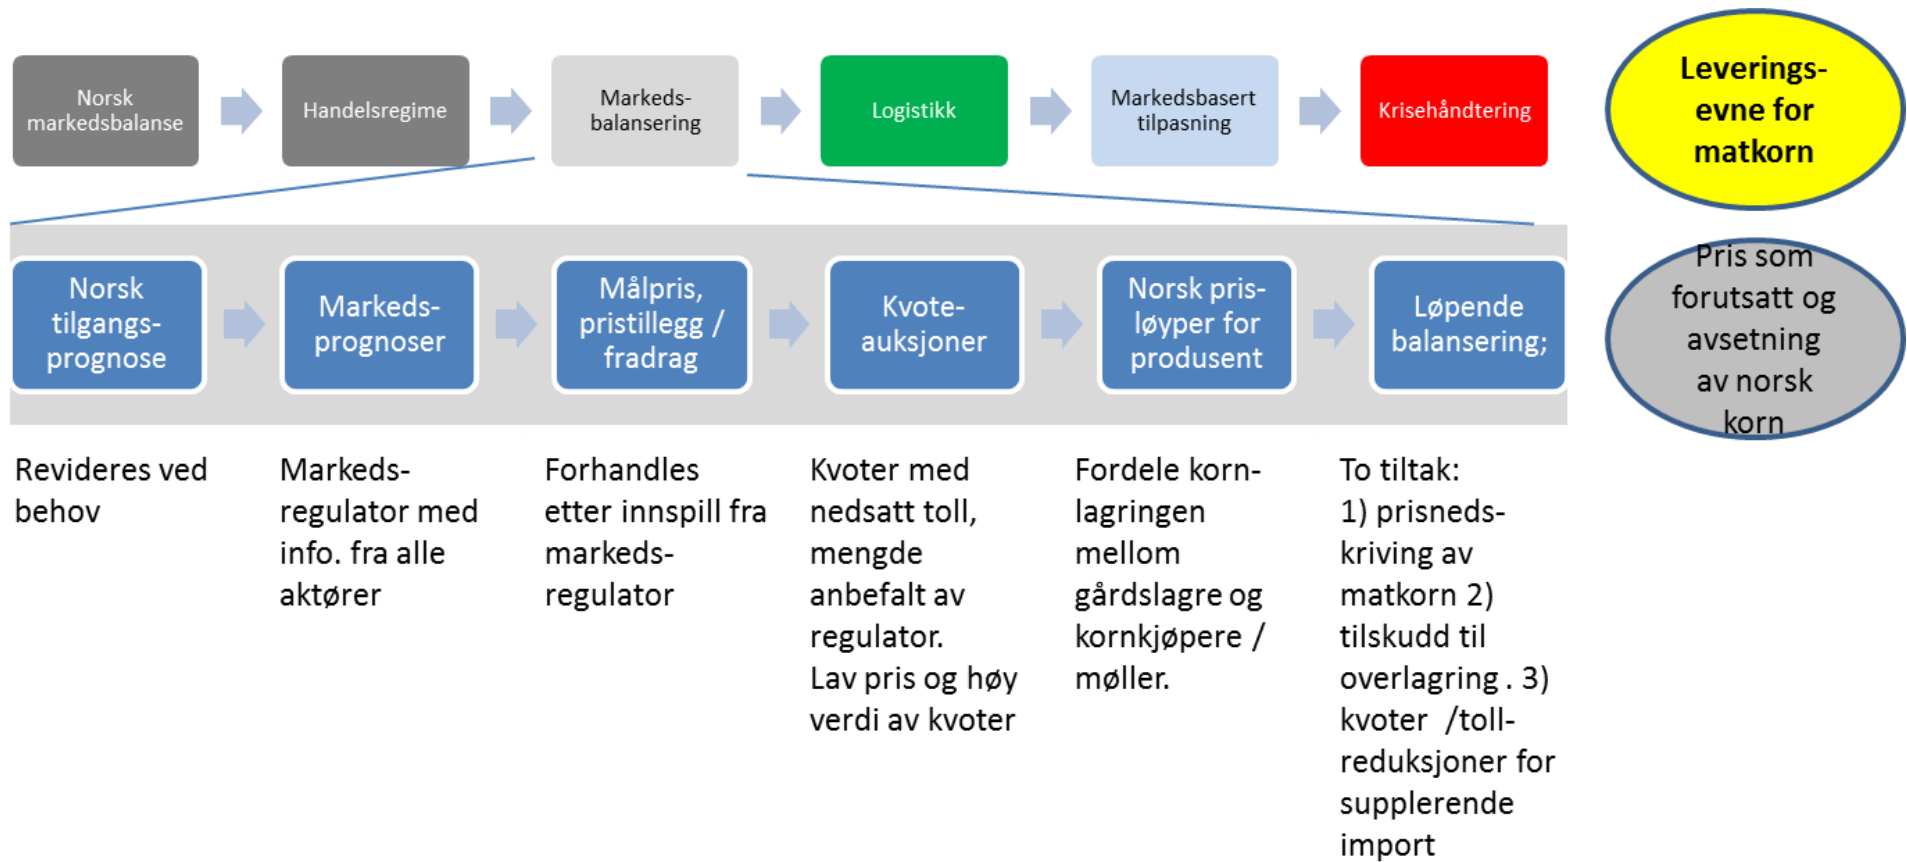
Norsk markedsbalanse

Handelsregime

Markeds-balansering

Logistikk

Markedsbasert tilpasning

Krisehåndtering

Leverings-evne for matkorn

Norsk tilgangs-prognose

Markeds-prognoser

Målpris, pristillegg / fradrag

Kvote-auksjoner

Norsk pris-løyper for produsent

Løpende balansering;

Pris som forutsatt og avsetning av norsk korn

Revideres ved behov

Markeds-regulator med info. fra alle aktører

Forhandles etter innspill fra markeds-regulator

Kvoter med nedsatt toll, mengde anbefalt av regulator. Lav pris og høy verdi av kvoter

Fordele korn-lagringen mellom gårdslagre og kornkjøpere / møller.

To tiltak: 1) prisneds-kriving av matkorn 2) tilskudd til overlagring . 3) kvoter /toll-reduksjoner for supplerende import